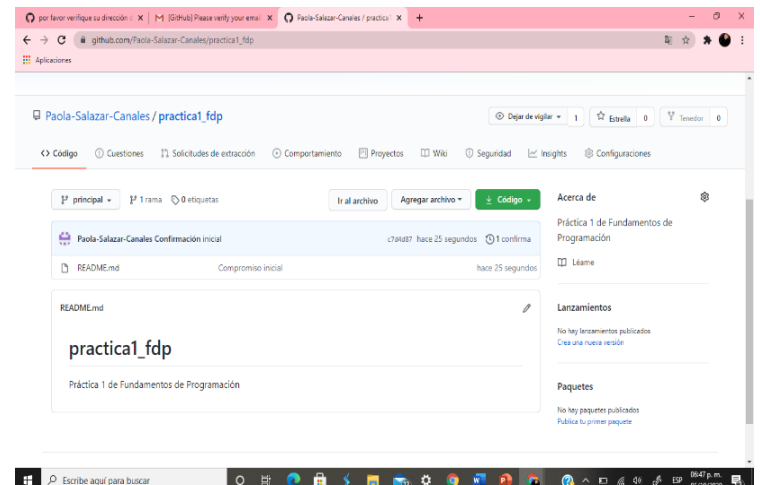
por favor verifique su dirección d ×
[GitHub] Please verify your email ×
Paola-Salazar-Canales / practica1 ×
+

github.com/Paola-Salazar-Canales/practica1_fdp

Aplicaciones

Paola-Salazar-Canales / practica1_fdp

Dejar de vigilar 1
Estrella 0
Tenedor 0

<> Código
Cuestiones
Solicitudes de extracción
Comportamiento
Proyectos
Wiki
Seguridad
Insights
Configuraciones

principal
1 rama
0 etiquetas
Ir al archivo
Agregar archivo
Código

Paola-Salazar-Canales Confirmación inicial
c7a4d87 hace 25 segundos
1 confirma

README.md
Compromiso inicial
hace 25 segundos

README.md

practica1_fdp

Práctica 1 de Fundamentos de Programación

Acerca de

Práctica 1 de Fundamentos de Programación

Léame

Lanzamientos

No hay lanzamientos publicados
Crea una nueva versión

Paquetes

No hay paquetes publicados
Publica tu primer paquete

Escribe aquí para buscar
ESP
06:47 p. m.
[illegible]